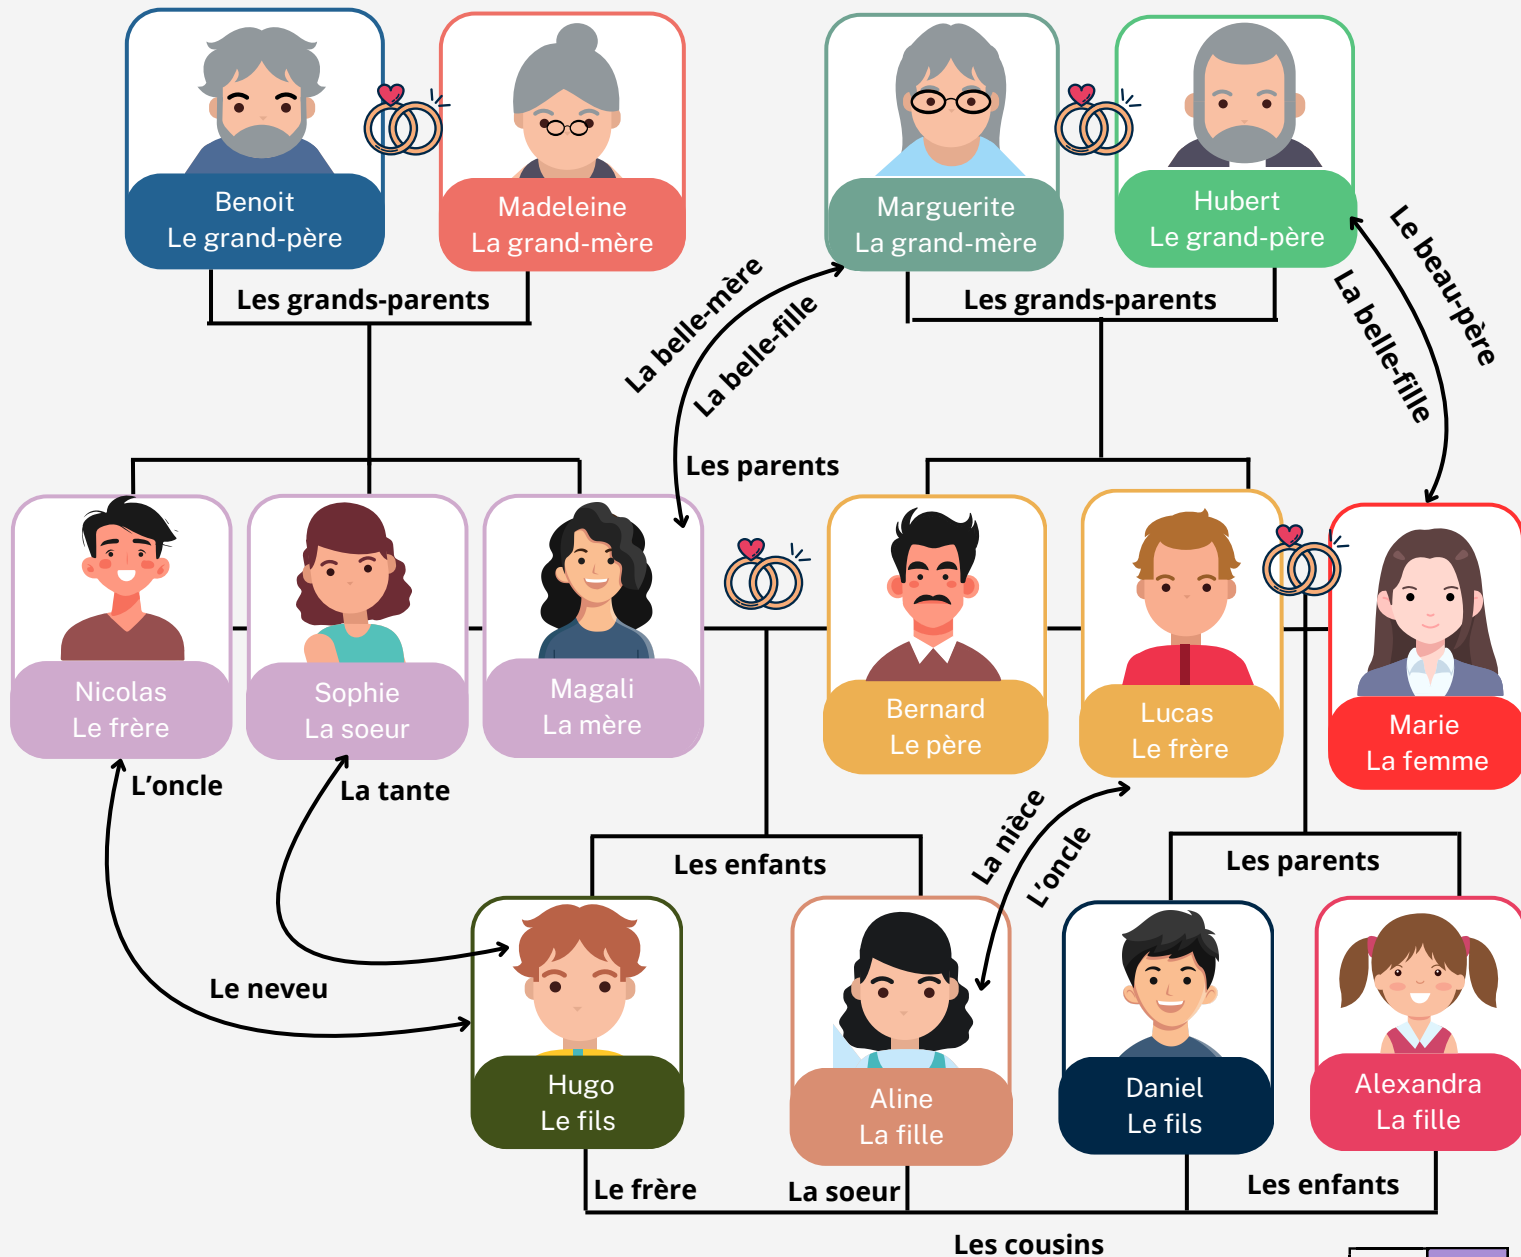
Benoit
Le grand-père

Madeleine
La grand-mère

Marguerite
La grand-mère

Hubert
Le grand-père

Les grands-parents

Les grands-parents

La belle-mère

La belle-fille

Le beau-père

La belle-fille

Les parents

Nicolas
Le frère

Sophie
La soeur

Magali
La mère

Bernard
Le père

Lucas
Le frère

Marie
La femme

L'oncle

La tante

La nièce

L'oncle

Les enfants

Les parents

Le neveu

Hugo
Le fils

Aline
La fille

Daniel
Le fils

Alexandra
La fille

Le frère

La soeur

Les enfants

Les cousins